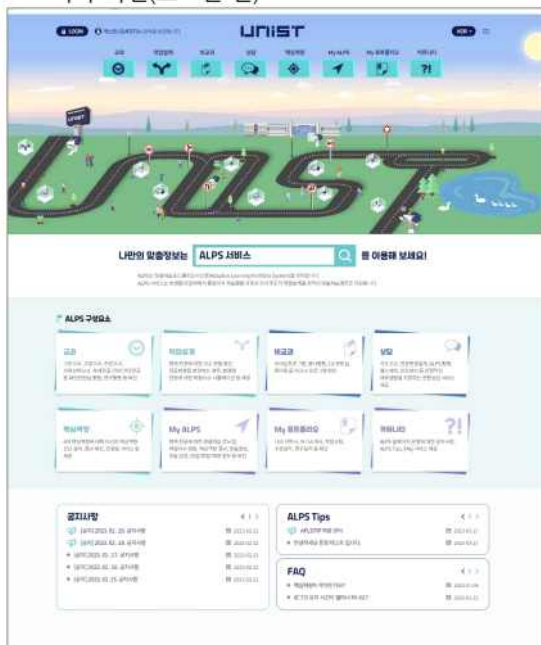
LOGIN

UNIST

KOR

교과
학업설계
비교과
상담
핵심역량
My ALPS
My 포트폴리오
커뮤니티

UNIST

나만의 맞춤정보는 ALPS 서비스 를 이용해 보세요!

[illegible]

ALPS 구성요소

교과
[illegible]

학업설계
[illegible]

비교과
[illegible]

상담
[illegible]

핵심역량
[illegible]

My ALPS
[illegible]

My 포트폴리오
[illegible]

커뮤니티
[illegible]

공지사항
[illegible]

ALPS Tips
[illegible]

FAQ
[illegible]